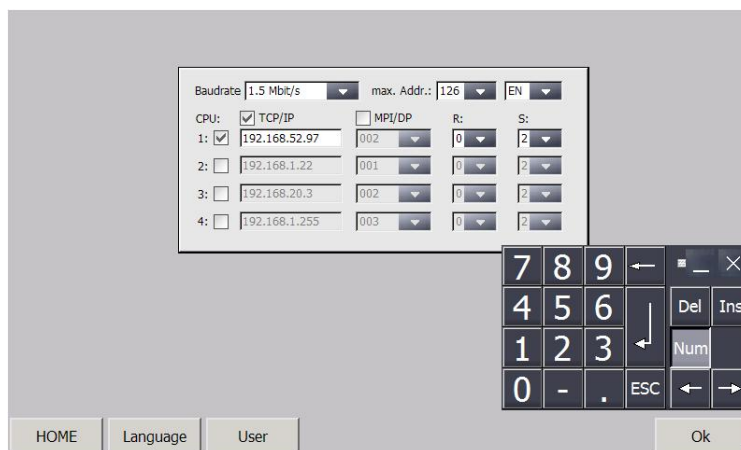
Baudrate 1.5 Mbit/s max. Addr.: 126 EN

| CPU: | TCP/IP | MPI/DP | R: | S: |
|---|---|---|---|---|
| 1: | 192.168.52.97 | 002 | 0 | 2 |
| 2: | 192.168.1.22 | 001 | 0 | 2 |
| 3: | 192.168.20.3 | 002 | 0 | 2 |
| 4: | 192.168.1.255 | 003 | 0 | 2 |

7 8 9 ←
4 5 6
1 2 3
0 - . ESC

Del Ins
Num

HOME Language User Ok